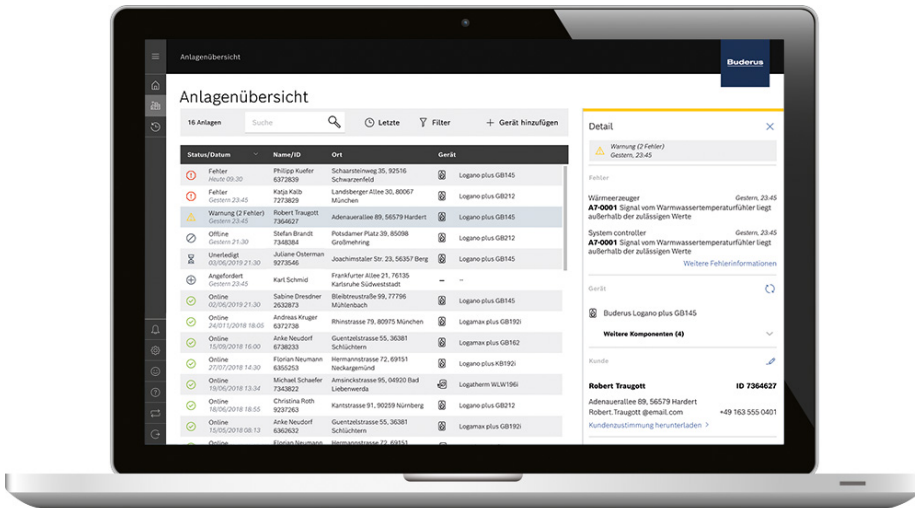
Anlagenübersicht

Buderus

Anlagenübersicht

16 Anlagen | Suche | Letzte | Filter | + Gerät hinzufügen

| Status/Datum | Name/ID | Ort | Gerät |
|---|---|---|---|
| Fehler Heute 09:30 | Philipp Kuefer 6372839 | Schaarsteinweg 35, 92516 Schwarzenfeld | Logano plus GB145 |
| Fehler Gestern 23:45 | Katja Kalb 7273829 | Landsberger Allee 30, 80067 München | Logano plus GB212 |
| Warnung (2 Fehler) Gestern 23:45 | Robert Traugott 7364627 | Adenauerallee 89, 56579 Hardert | Logano plus GB145 |
| Offline Gestern 21:30 | Stefan Brandt 7348384 | Potsdamer Platz 39, 85098 Großmehring | Logano plus GB212 |
| Unerledigt 03/06/2019 21:30 | Juliane Osterman 9273546 | Joachimstaler Str. 23, 56357 Berg | Logano plus GB145 |
| Angefordert Gestern 23:45 | Karl Schmid | Frankfurter Allee 21, 76135 Karlsruhe Südweststadt | – – |
| Online 02/06/2019 21:30 | Sabine Dresdner 2632873 | Bleibtreustraße 99, 77796 Mühlenbach | Logano plus GB145 |
| Online 24/011/2018 18:05 | Andreas Kruger 6372738 | Rhinstrasse 79, 80975 München | Logamax plus GB192i |
| Online 15/09/2018 16:00 | Anke Neudorf 6738233 | Guentzelstrasse 55, 36381 Schlüchtern | Logano plus GB162 |
| Online 27/07/2018 14:30 | Florian Neumann 6355253 | Hermannstrasse 72, 69151 Neckargemünd | Logano plus KB192i |
| Online 19/06/2018 13:34 | Michael Schaefer 7343822 | Amsinckstrasse 95, 04920 Bad Liebenwerda | Logatherm WLW196i |
| Online 18/06/2018 18:55 | Christina Roth 9237263 | Kantstrasse 91, 90259 Nürnberg | Logano plus GB212 |
| Online 15/05/2018 08:13 | Anke Neudorf 6362632 | Guentzelstrasse 55, 36381 Schlüchtern | Logamax plus GB192i |
| Online | Florian Neumann | Hermannstrasse 72, 69151 | |

Detail

Warnung (2 Fehler) Gestern, 23:45

Fehler

Wärmeerzeuger Gestern, 23:45
A7-0001 Signal vom Warmwassertemperaturfühler liegt außerhalb der zulässigen Werte

System controller Gestern, 23:45
A7-0001 Signal vom Warmwassertemperaturfühler liegt außerhalb der zulässigen Werte

Weitere Fehlerinformationen

Gerät

Buderus Logano plus GB145

Weitere Komponenten (4)

Kunde

Robert Traugott ID 7364627

Adenauerallee 89, 56579 Hardert
Robert.Traugott @email.com +49 163 55 5 627

Kundenzustimmung herunterladen